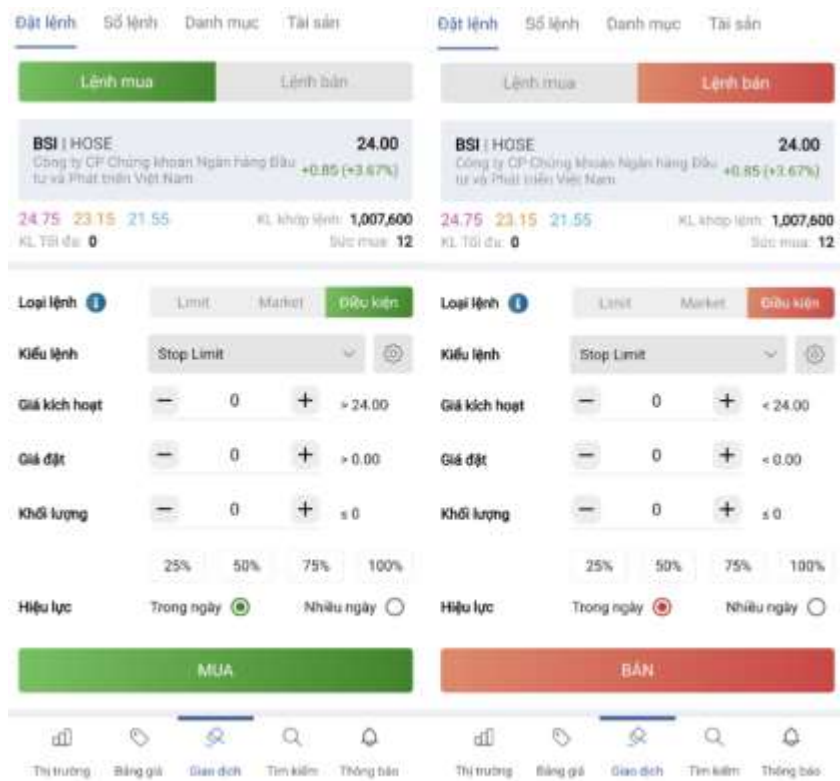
Đặt lệnh Sổ lệnh Danh mục Tài sản

Lệnh mua Lệnh bán

BSI | HOSE 24.00
Công ty CP Chứng khoán Ngân hàng Đầu tư và Phát triển Việt Nam +0.85 (+3.67%)

24.75 23.15 21.55 KL khớp lệnh: 1,007,600
KL Tối đa: 0 Sức mua: 12

Loại lệnh Limit Market Điều kiện

Kiểu lệnh Stop Limit

Giá kích hoạt − 0 + > 24.00

Giá đặt − 0 + > 0.00

Khối lượng − 0 + ≤ 0

25% 50% 75% 100%

Hiệu lực Trong ngày Nhiều ngày

MUA

Thị trường Bảng giá Giao dịch Tìm kiếm Thông báo

Đặt lệnh Sổ lệnh Danh mục Tài sản

Lệnh mua Lệnh bán

BSI | HOSE 24.00
Công ty CP Chứng khoán Ngân hàng Đầu tư và Phát triển Việt Nam +0.85 (+3.67%)

24.75 23.15 21.55 KL khớp lệnh: 1,007,600
KL Tối đa: 0 Sức mua: 12

Loại lệnh Limit Market Điều kiện

Kiểu lệnh Stop Limit

Giá kích hoạt − 0 + < 24.00

Giá đặt − 0 + < 0.00

Khối lượng − 0 + ≤ 0

25% 50% 75% 100%

Hiệu lực Trong ngày Nhiều ngày

BÁN

Thị trường Bảng giá Giao dịch Tìm kiếm Thông báo